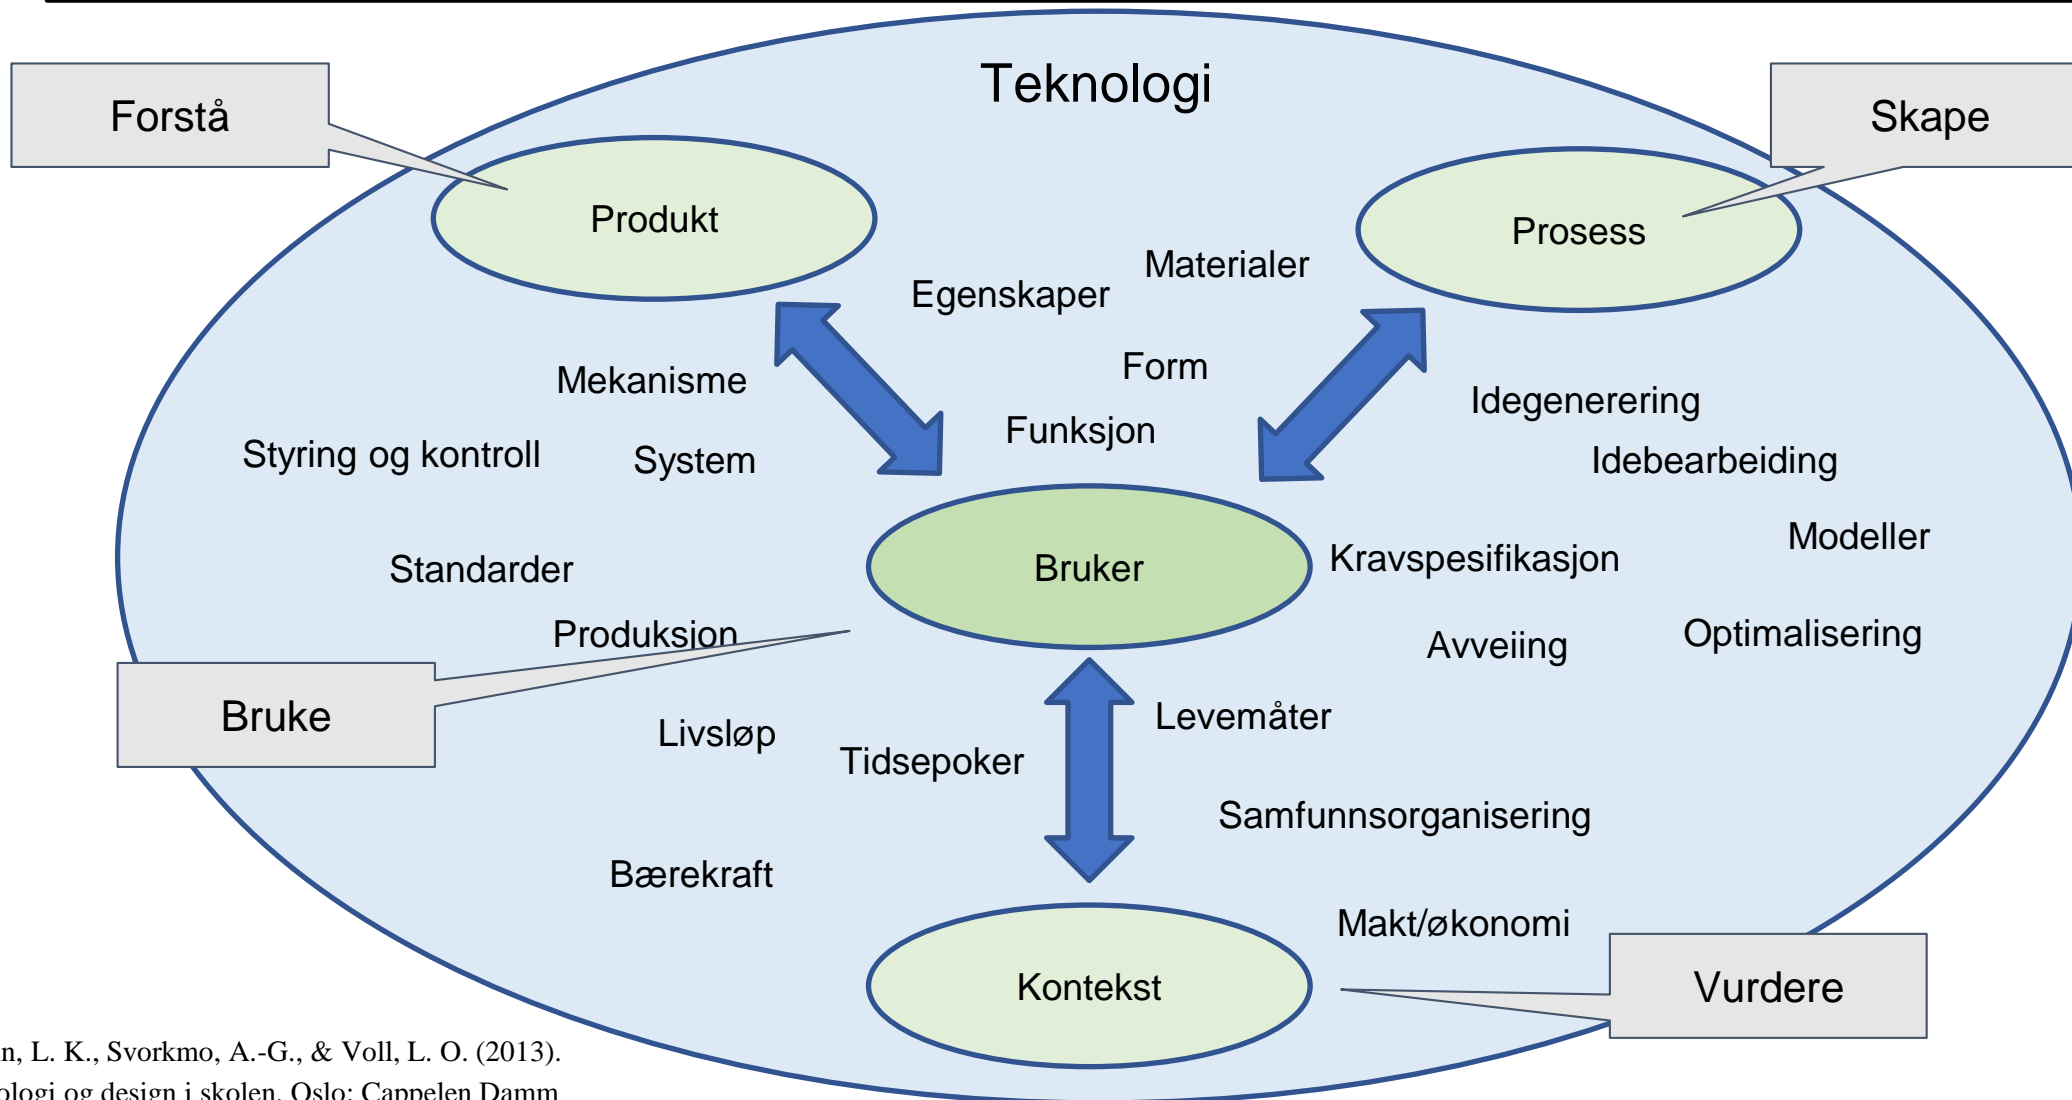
Teknologi

Forstå

Skape

Produkt

Prosess

Materialer

Egenskaper

Form

Mekanisme

Idegenerering

Funksjon

Styring og kontroll

System

Idebearbeiding

Modeller

Bruker

Kravspesifikasjon

Standarder

Produksjon

Optimalisering

Avveiing

Bruke

Levemåter

Livsløp

Tidsepoker

Samfunnsorganisering

Bærekraft

Makt/økonomi

Kontekst

Vurdere

n, L. K., Svorkmo, A.-G., & Voll, L. O. (2013). ologi og design i skolen. Oslo: Cappelen Damm